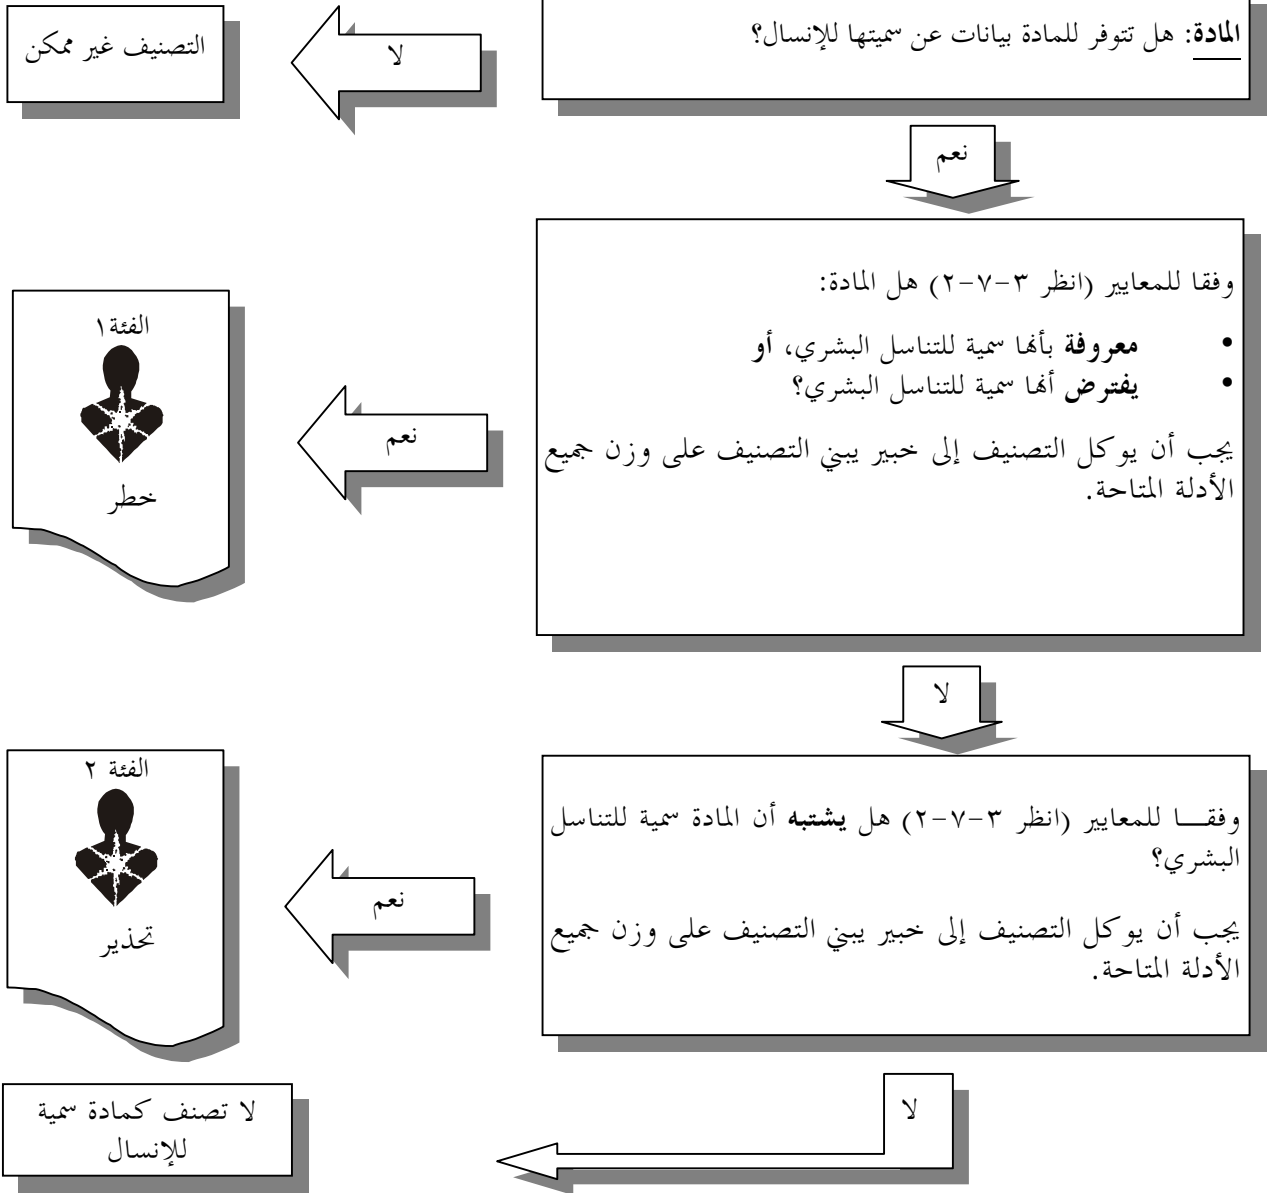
المادة: هل تتوفر للمادة بيانات عن سميتها للإنسال؟

لا

التصنيف غير ممكن

نعم

وفقا للمعايير (انظر ٣-٧-٢) هل المادة:

• معروفة بأنها سمية للتناسل البشري، أو
• يفترض أنها سمية للتناسل البشري؟

يجب أن يوكل التصنيف إلى خبير يبني التصنيف على وزن جميع الأدلة المتاحة.

نعم

الفئة ١

خطر

لا

وفقا للمعايير (انظر ٣-٧-٢) هل يشتبه أن المادة سمية للتناسل البشري؟

يجب أن يوكل التصنيف إلى خبير يبني التصنيف على وزن جميع الأدلة المتاحة.

نعم

الفئة ٢

تحذير

لا

لا تصنف كمادة سمية للإنسال